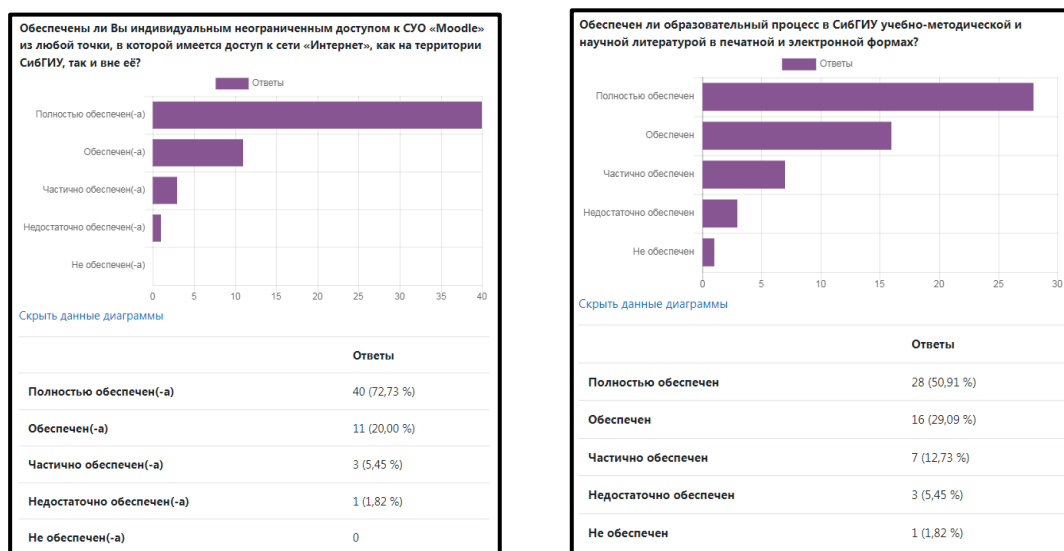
Обеспечены ли Вы индивидуальным неограниченным доступом к СУО «Moodle» из любой точки, в которой имеется доступ к сети «Интернет», как на территории СибГИУ, так и вне её?

Ответы

Полностью обеспечен(-а)
Обеспечен(-а)
Частично обеспечен(-а)
Недостаточно обеспечен(-а)
Не обеспечен(-а)

0 5 10 15 20 25 30 35 40

Скрыть данные диаграммы

| | Ответы |
|---|---|
| Полностью обеспечен(-а) | 40 (72,73 %) |
| Обеспечен(-а) | 11 (20,00 %) |
| Частично обеспечен(-а) | 3 (5,45 %) |
| Недостаточно обеспечен(-а) | 1 (1,82 %) |
| Не обеспечен(-а) | 0 |

Обеспечен ли образовательный процесс в СибГИУ учебно-методической и научной литературой в печатной и электронной формах?

Ответы

Полностью обеспечен
Обеспечен
Частично обеспечен
Недостаточно обеспечен
Не обеспечен

0 5 10 15 20 25 30

Скрыть данные диаграммы

| | Ответы |
|---|---|
| Полностью обеспечен | 28 (50,91 %) |
| Обеспечен | 16 (29,09 %) |
| Частично обеспечен | 7 (12,73 %) |
| Недостаточно обеспечен | 3 (5,45 %) |
| Не обеспечен | 1 (1,82 %) |